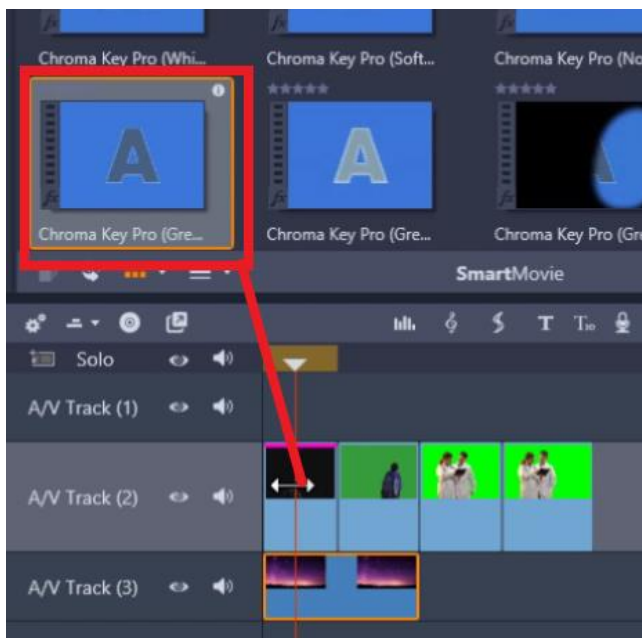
Chroma Key Pro (Whi...

Chroma Key Pro (Soft...

Chroma Key Pro (No

A

Chroma Key Pro (Gre...

A

Chroma Key Pro (Gre...

Chroma Key Pro (Gr

SmartMovie

Solo

A/V Track (1)

A/V Track (2)

A/V Track (3)